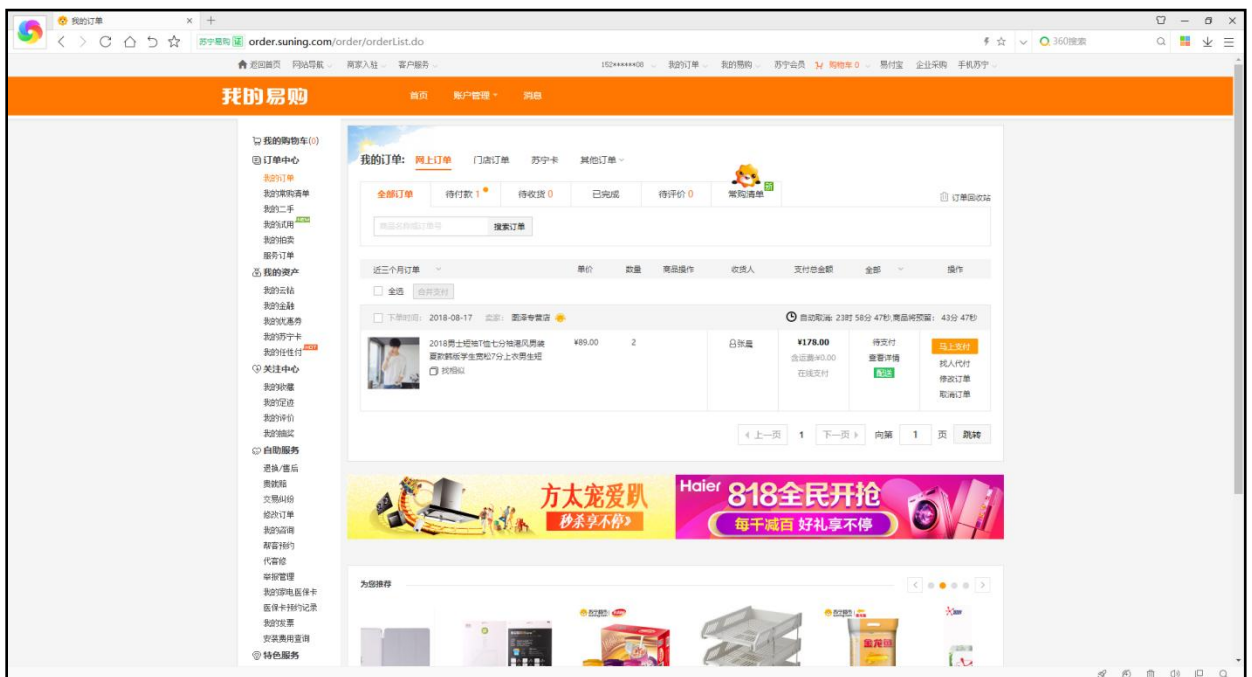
我的订单 × +

苏宁易购 order.suning.com/order/orderList.do

360搜索

返回首页 网站导航 商家入驻 客户服务 152*****08 我的订单 我的易购 苏宁会员 购物车 0 易付宝 企业采购 手机苏宁

我的易购 首页 账户管理 消息

我的购物车(0)
订单中心
我的订单
我的常购清单
我的二手
我的试用
我的拍卖
服务订单
我的资产
我的云钻
我的金融
我的优惠券
我的苏宁卡
我的任性付
关注中心
我的收藏
我的足迹
我的评价
我的抽奖
自助服务
退换/售后
贵就赔
交易纠纷
修改订单
我的咨询
服务预约
代客修
举报管理
我的家电医保卡
医保卡预约记录
我的发票
安装费用查询
特色服务

我的订单: 网上订单 门店订单 苏宁卡 其他订单

全部订单 待付款 1 待收货 0 已完成 待评价 0 常购清单 订单回收站

商品名称/订单号 搜索订单

近三个月订单 单价 数量 商品操作 收货人 支付总金额 全部 操作

全选 合并支付

下单时间: 2018-08-17 卖家: 圆源专营店 自动取消: 23时 58分 47秒,商品将预留: 43分 47秒

2018男士短袖T恤七分袖港风男装夏款韩版学生宽松7分上衣男生短 找相似 ¥89.00 2 张晨 ¥178.00 含运费¥0.00 在线支付 待支付 查看详情 马上支付 找人代付 修改订单 取消订单

上一页 1 下一页 向第 1 页 跳转

方太宠爱趴 秒杀享不停

Haier 818全民开抢 每千减百 好礼享不停

为您推荐